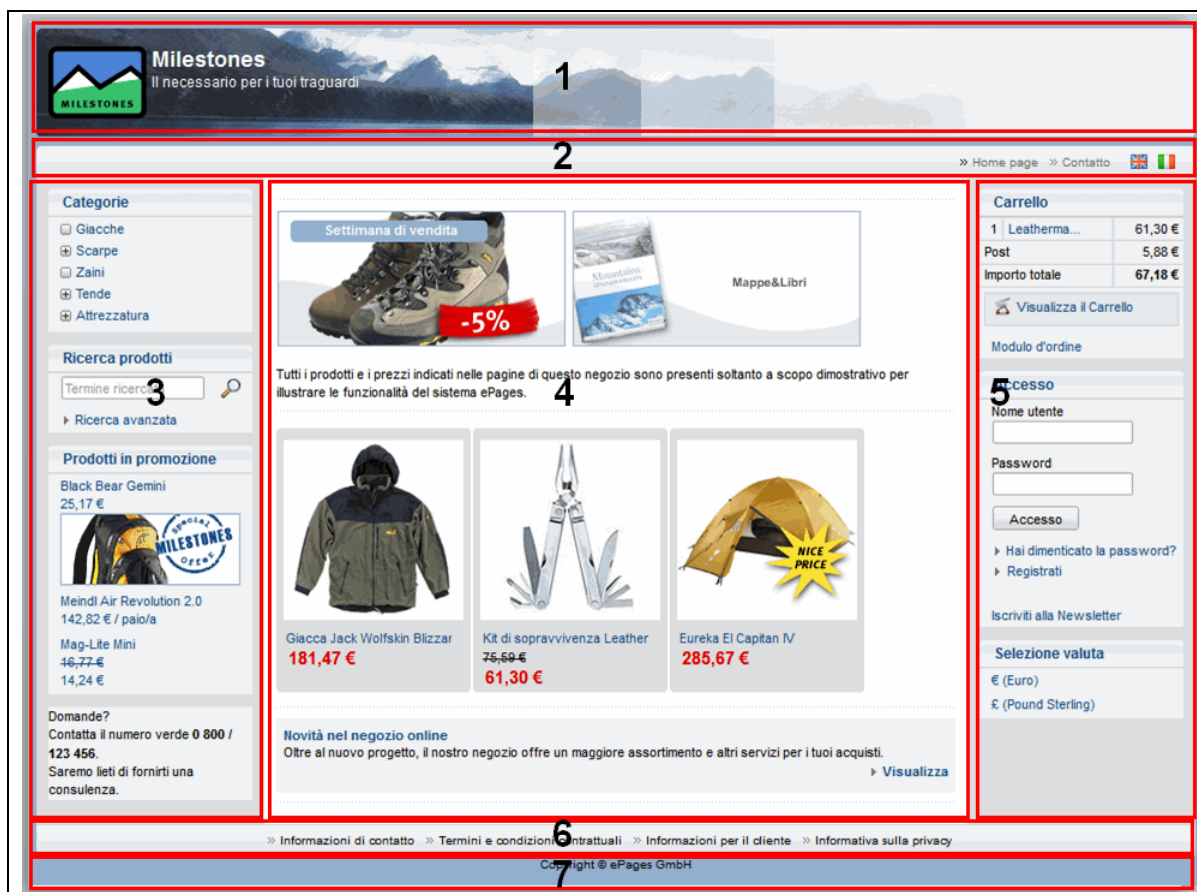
MILESTONES

Milestones
Il necessario per i tuoi traguardi

1

2

» Home page » Contatto

Categorie
Giacche
Scarpe
Zaini
Tende
Attrezzatura

Ricerca prodotti
Termine ricerc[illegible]
3
Ricerca avanzata

Prodotti in promozione
Black Bear Gemini
25,17 €

Special MILESTONES Offer

Meindl Air Revolution 2.0
142,82 € / paio/a

Mag-Lite Mini
16,77 €
14,24 €

Domande?
Contatta il numero verde **0 800 / 123 456**.
Saremo lieti di fornirti una consulenza.

Settimana di vendita
-5%

Mountains

Mappe&Libri

Tutti i prodotti e i prezzi indicati nelle pagine di questo negozio sono presenti soltanto a scopo dimostrativo per illustrare le funzionalità del sistema ePages.

4

NICE PRICE

Giacca Jack Wolfskin Blizzar
181,47 €

Kit di sopravvivenza Leather
75,59 €
61,30 €

Eureka El Capitan IV
285,67 €

Novità nel negozio online
Oltre al nuovo progetto, il nostro negozio offre un maggiore assortimento e altri servizi per i tuoi acquisti.
Visualizza

Carrello

| 1 | Leatherma... | 61,30 € |
|---|---|---|
| Post | | 5,88 € |
| Importo totale | | 67,18 € |

Visualizza il Carrello

Modulo d'ordine

5
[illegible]ccesso
Nome utente

Password

Accesso

Hai dimenticato la password?
Registrati

Iscriviti alla Newsletter

Selezione valuta
€ (Euro)
£ (Pound Sterling)

6
» Informazioni di contatto » Termini e condizioni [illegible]ntrattuali » Informazioni per il cliente » Informativa sulla privacy

7
Co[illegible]ight © ePages GmbH